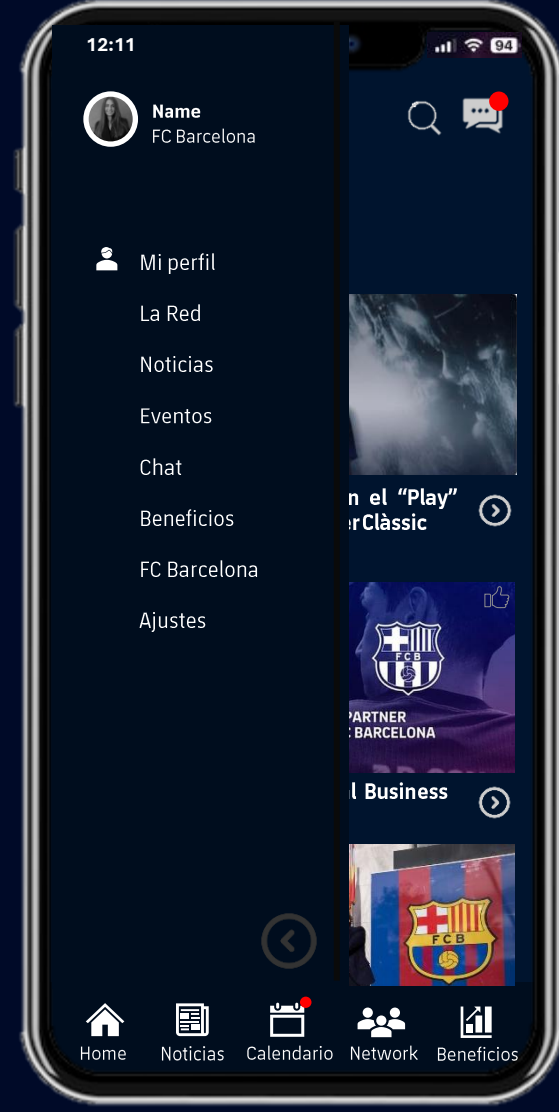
12:11

94

Name
FC Barcelona

Mi perfil
La Red
Noticias
Eventos
Chat
Beneficios
FC Barcelona
Ajustes

n el "Play"
er Clàssic

FCB

PARTNER
BARCELONA

l Business

FCB

Home
Noticias
Calendario
Network
Beneficios